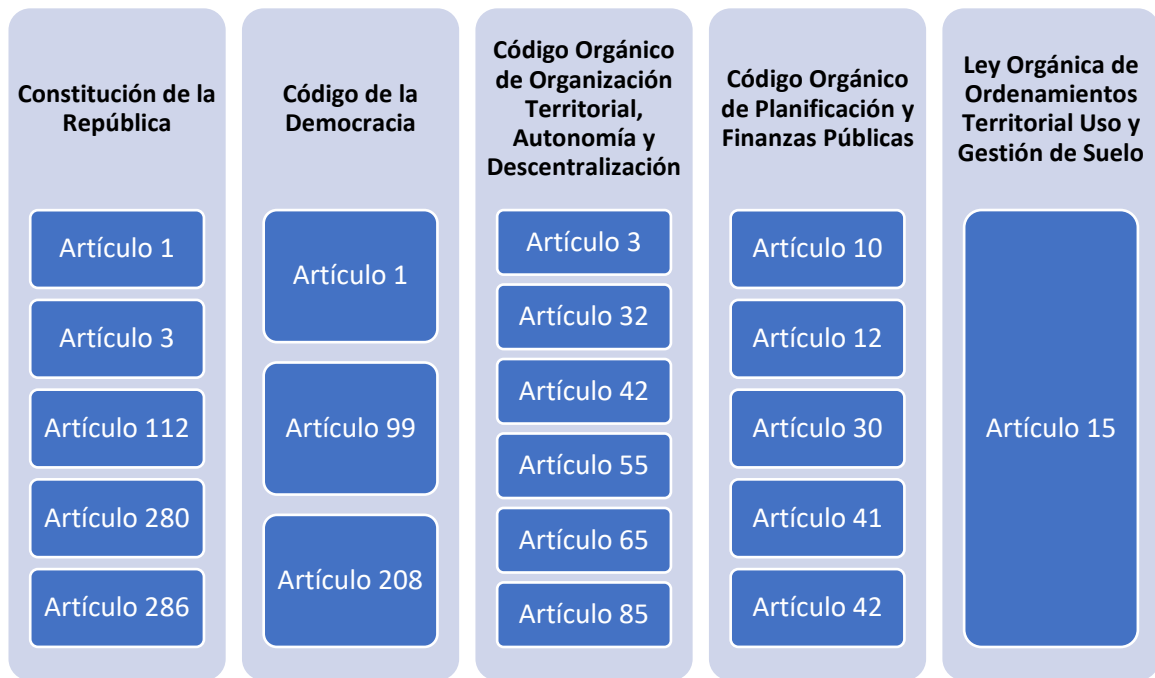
Constitución de la República

Artículo 1

Artículo 3

Artículo 112

Artículo 280

Artículo 286

Código de la Democracia

Artículo 1

Artículo 99

Artículo 208

Código Orgánico de Organización Territorial, Autonomía y Descentralización

Artículo 3

Artículo 32

Artículo 42

Artículo 55

Artículo 65

Artículo 85

Código Orgánico de Planificación y Finanzas Públicas

Artículo 10

Artículo 12

Artículo 30

Artículo 41

Artículo 42

Ley Orgánica de Ordenamientos Territorial Uso y Gestión de Suelo

Artículo 15